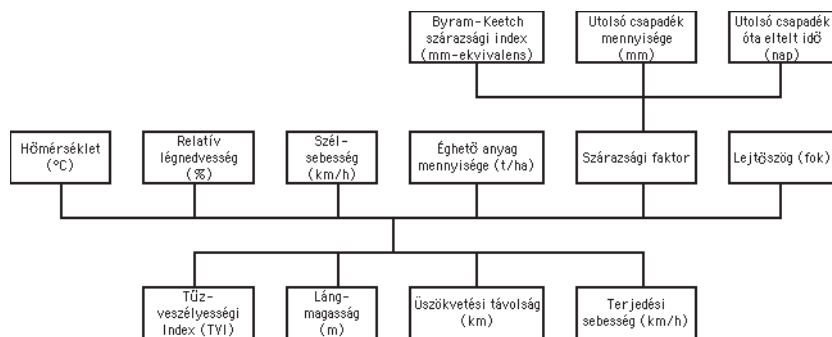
Byram–Keetch szárazsági index (mm-ekvivalens)

Utolsó csapadék mennyisége (mm)

Utolsó csapadék óta eltelt idő (nap)

Hőmérséklet (°C)

Relatív légnedvesség (%)

Szél-sebesség (km/h)

Éghető anyag mennyisége (t/ha)

Szárazsági faktor

Lejtőszög (fok)

Tűz-veszélyességi Index (TVI)

Láng-magasság (m)

Üszökvetési távolság (km)

Terjedési sebesség (km/h)